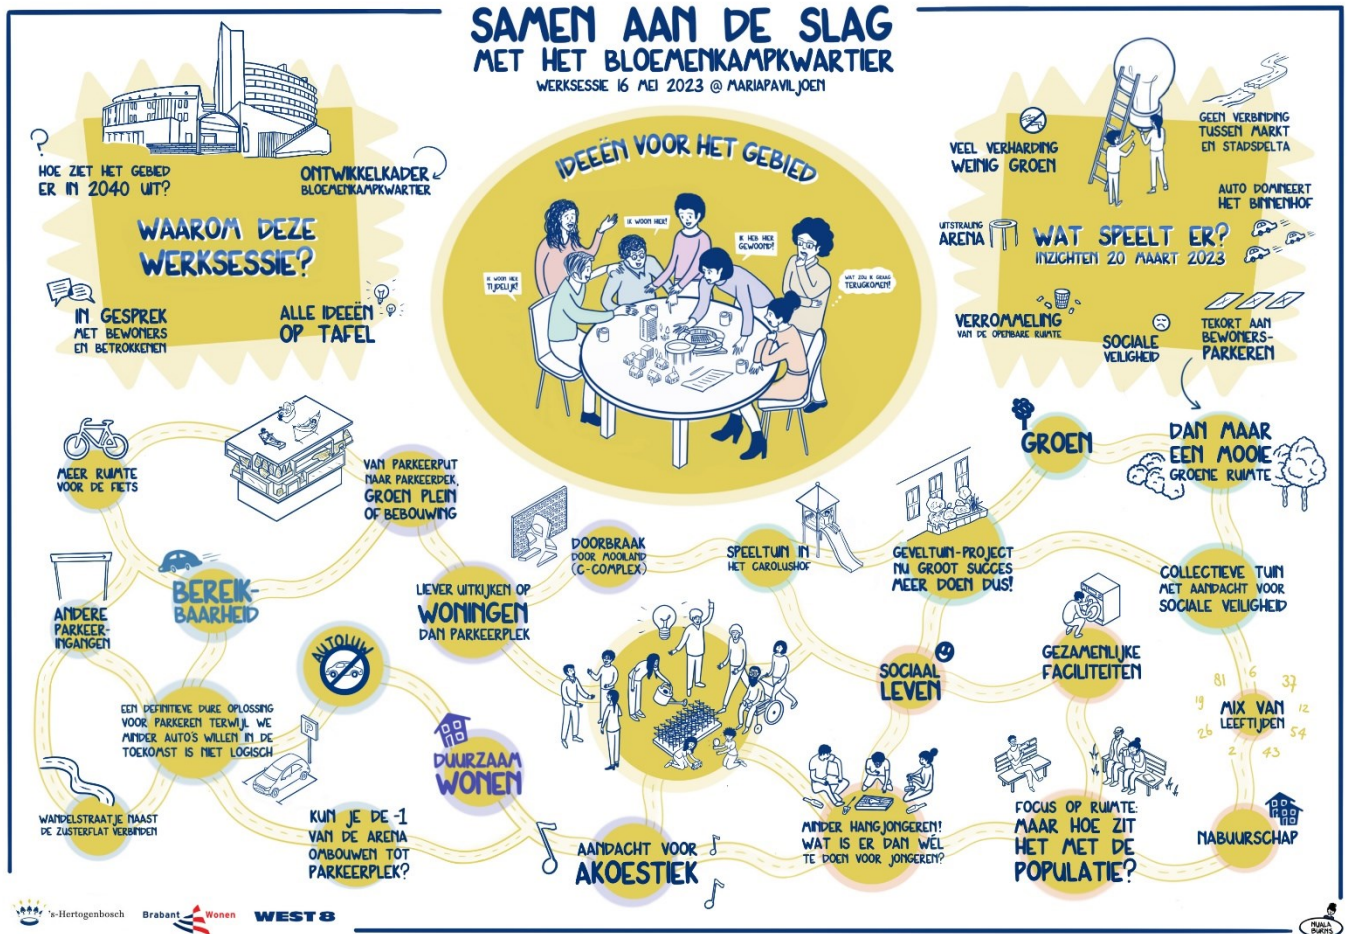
SAMEN AAN DE SLAG
MET HET BLOEMENKAMPKWARTIER
WERKSESSIE 16 MEI 2023 @ MARIAPAVILJOEN

HOE ZIET HET GEBIED ER IN 2040 UIT?

ONTWIKKELKADER BLOEMENKAMPKWARTIER

WAAROM DEZE WERKSESSIE?

IN GESPREK MET BEWONERS EN BETROKKENEN

ALLE IDEEËN OP TAFEL

IDEEËN VOOR HET GEBIED

IK WOON HIER!

IK HEB HIER GEWOOND!

IK WOON HIER TIJDELIJK!

WAT ZOU IK GRAAG TERUGKOMEN!

VEEL VERHARDING WEINIG GROEN

GEEN VERBINDING TUSSEN MARKT EN STADSDELTA

AUTO DOMINEERT HET BINNENHOF

UITSTRALING ARENA

WAT SPEELT ER?
INZICHTEN 20 MAART 2023

VERROMMELING VAN DE OPENBARE RUIMTE

SOCIALE VEILIGHEID

TEKORT AAN BEWONERS-PARKEREN

MEER RUIMTE VOOR DE FIETS

VAN PARKEERPUT NAAR PARKEERDEK, GROEN PLEIN OF BEBOUWING

DOORBRAAK DOOR MOOILAND (C-COMPLEX)

SPEELTUIN IN HET CAROLUSHOF

GEVELTUIN-PROJECT NU GROOT SUCCES MEER DOEN DUS!

GROEN

DAN MAAR EEN MOOIE GROENE RUIMTE

BEREIK-BAARHEID

ANDERE PARKEER-INGANGEN

LIEVER UITKIJKEN OP WONINGEN DAN PARKEERPLEK

COLLECTIEVE TUIN MET AANDACHT VOOR SOCIALE VEILIGHEID

AUTOLUW

SOCIAAL LEVEN

GEZAMENLIJKE FACILITEITEN

EEN DEFINITIEVE DURE OPLOSSING VOOR PARKEREN TERWIJL WE MINDER AUTO'S WILLEN IN DE TOEKOMST IS NIET LOGISCH

DUURZAAM WONEN

81 6 37 19 12 26 54 2 43
MIX VAN LEEFTIJDEN

WANDELSTRAATJE NAAST DE ZUSTERFLAT VERBINDEN

KUN JE DE -1 VAN DE ARENA OMBOUWEN TOT PARKEERPLEK?

AANDACHT VOOR AKOESTIEK

MINDER HANGJONGEREN! WAT IS ER DAN WÉL TE DOEN VOOR JONGEREN?

FOCUS OP RUIMTE: MAAR HOE ZIT HET MET DE POPULATIE?

NABUURSCHAP

's-Hertogenbosch
Brabant Wonen
WEST 8
NIALA BURNS